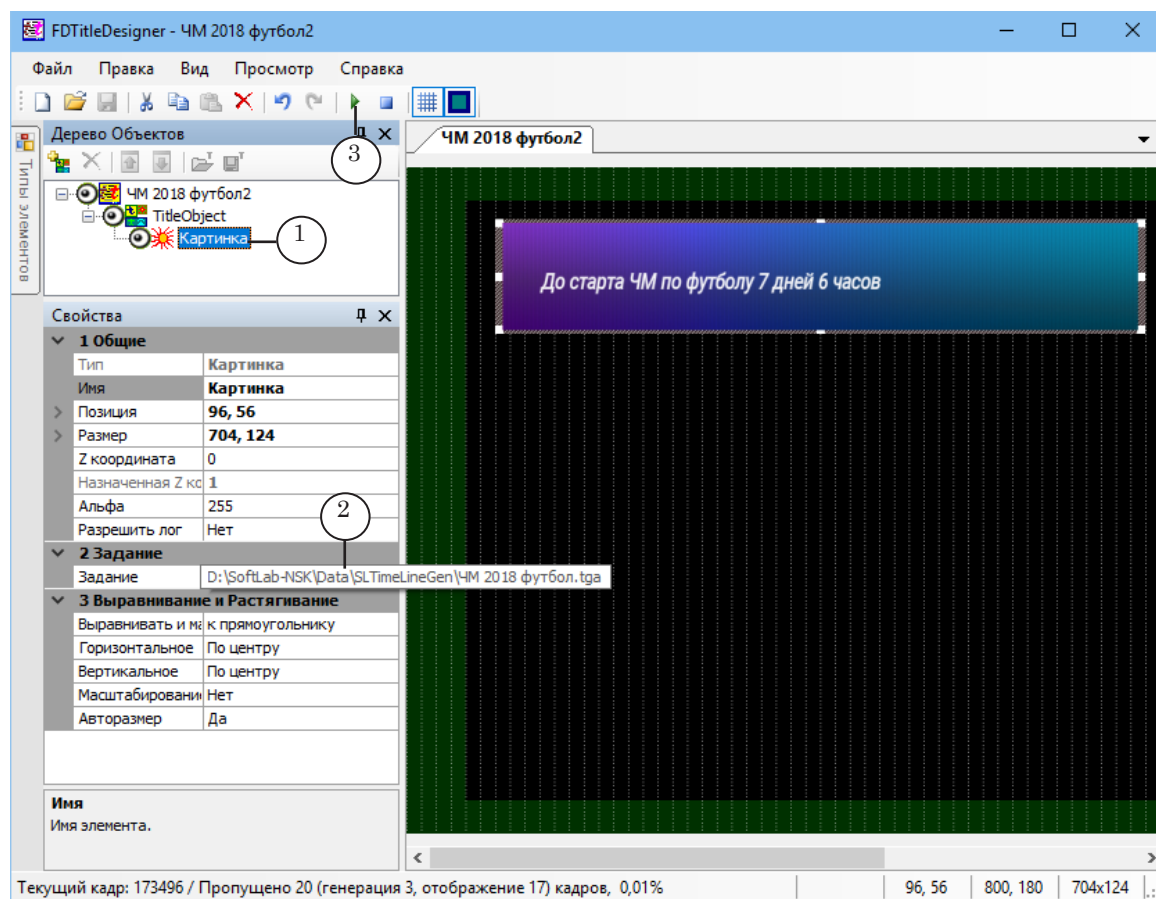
FDTitleDesigner - ЧМ 2018 футбол2

Файл Правка Вид Просмотр Справка

Типы элементов

Дерево Объектов

3

ЧМ 2018 футбол2

ЧМ 2018 футбол2
TitleObject
Картинка

1

До старта ЧМ по футболу 7 дней 6 часов

Свойства

| 1 Общие | |
|---|---|
| Тип | Картинка |
| Имя | Картинка |
| Позиция | 96, 56 |
| Размер | 704, 124 |
| Z координата | 0 |
| Назначенная Z кс | 1 |
| Альфа | 255 |
| Разрешить лог | Нет |
| 2 Задание | |
| Задание | D:\SoftLab-NSK\Data\SLTimeLineGen\ЧМ 2018 футбол.tga |
| 3 Выравнивание и Растягивание | |
| Выравнивать и ма | к прямоугольнику |
| Горизонтальное | По центру |
| Вертикальное | По центру |
| Масштабировани | Нет |
| Авторазмер | Да |

2

Имя
Имя элемента.

Текущий кадр: 173496 / Пропущено 20 (генерация 3, отображение 17) кадров, 0,01% 96, 56 800, 180 704x124